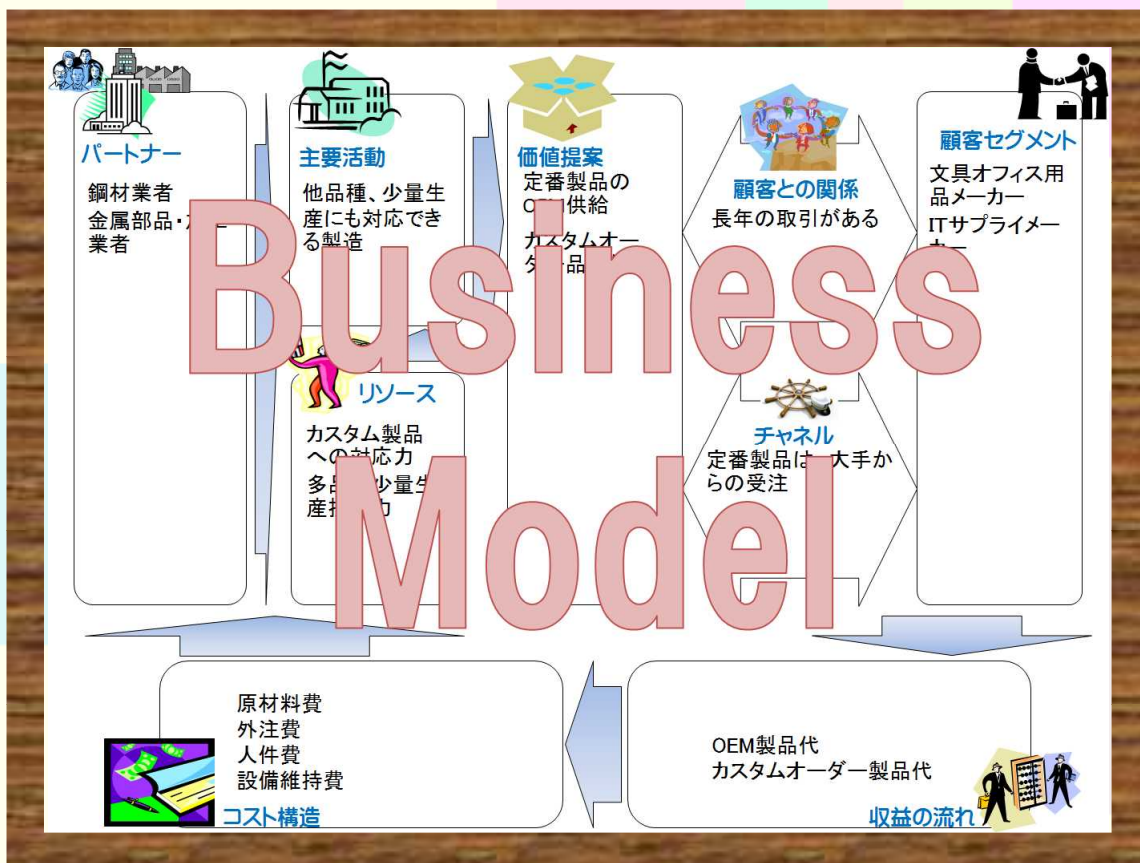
パートナー
鋼材業者
金属部品・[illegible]業者

主要活動
他品種、少量生産にも対応できる製造

リソース
カスタム製品への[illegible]応力
多品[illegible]少量生産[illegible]力

価値提案
定番製品のO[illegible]供給
カスタムオー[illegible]品

顧客との関係
長年の取引がある

チャネル
定番製品は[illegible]大手からの受注

顧客セグメント
文具オフィス用品メーカー
ITサプライメー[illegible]

Business
Model

原材料費
外注費
人件費
設備維持費
コスト構造

OEM製品代
カスタムオーダー製品代
収益の流れ